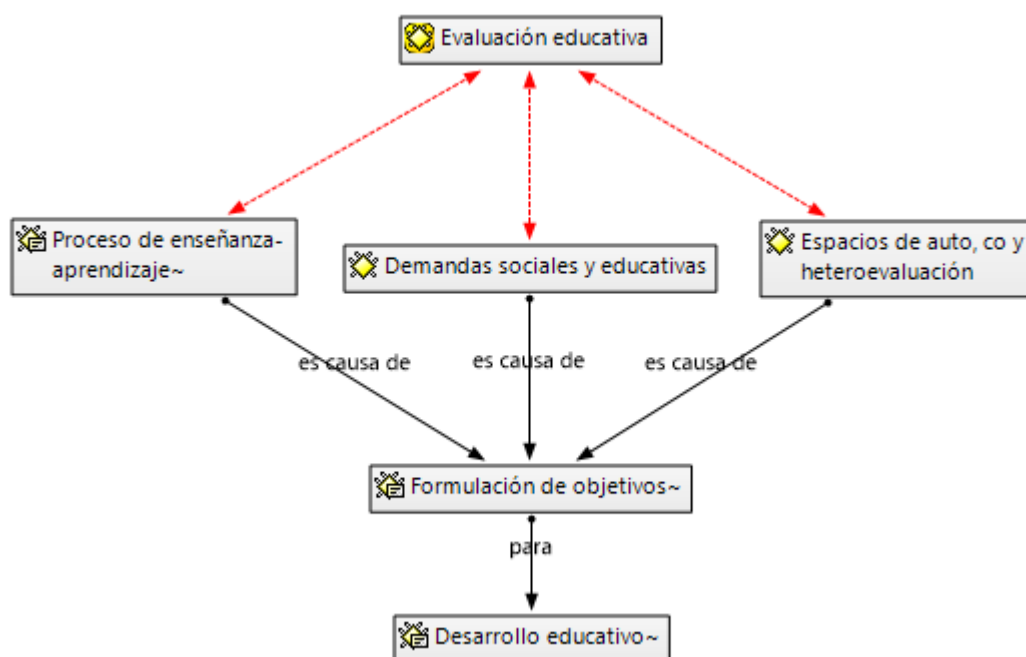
Evaluación educativa

Proceso de enseñanza-aprendizaje~

Demandas sociales y educativas

Espacios de auto, co y heteroevaluación

es causa de

es causa de

es causa de

Formulación de objetivos~

para

Desarrollo educativo~